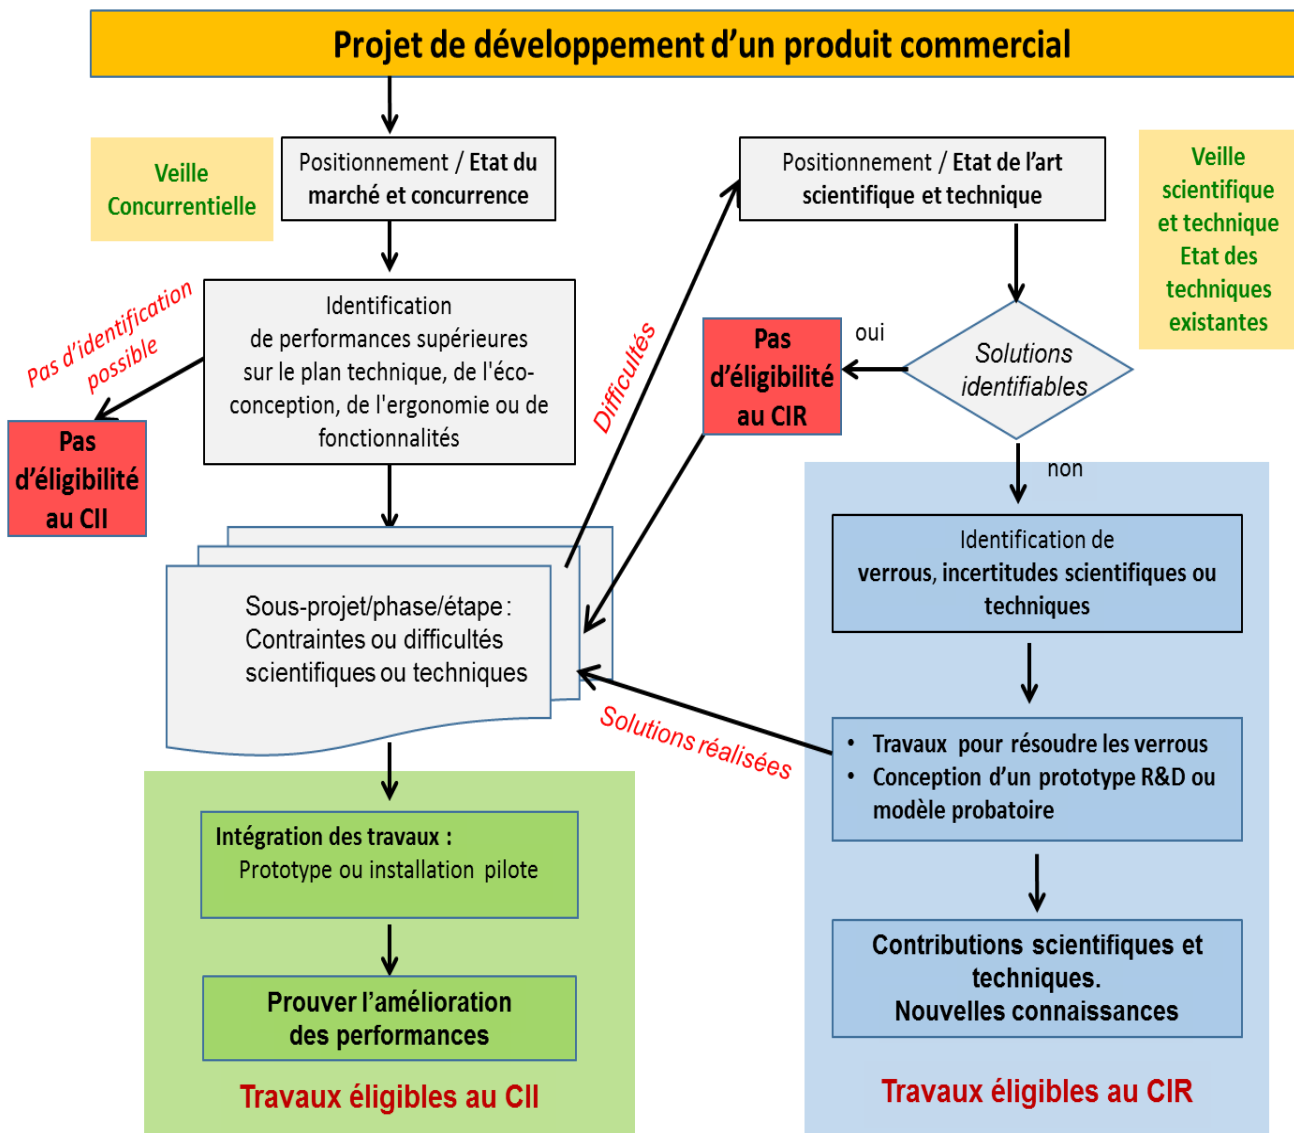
Projet de développement d'un produit commercial

Veille Concurrentielle

Positionnement / Etat du marché et concurrence

Positionnement / Etat de l'art scientifique et technique

Veille scientifique et technique Etat des techniques existantes

Identification de performances supérieures sur le plan technique, de l'éco-conception, de l'ergonomie ou de fonctionnalités

Pas d'identification possible

Pas d'éligibilité au CII

Difficultés

Pas d'éligibilité au CIR

oui

Solutions identifiables

non

Identification de verrous, incertitudes scientifiques ou techniques

Sous-projet/phase/étape : Contraintes ou difficultés scientifiques ou techniques

Solutions réalisées

• Travaux pour résoudre les verrous
• Conception d'un prototype R&D ou modèle probatoire

Intégration des travaux : Prototype ou installation pilote

Prouver l'amélioration des performances

Contributions scientifiques et techniques. Nouvelles connaissances

Travaux éligibles au CII

Travaux éligibles au CIR